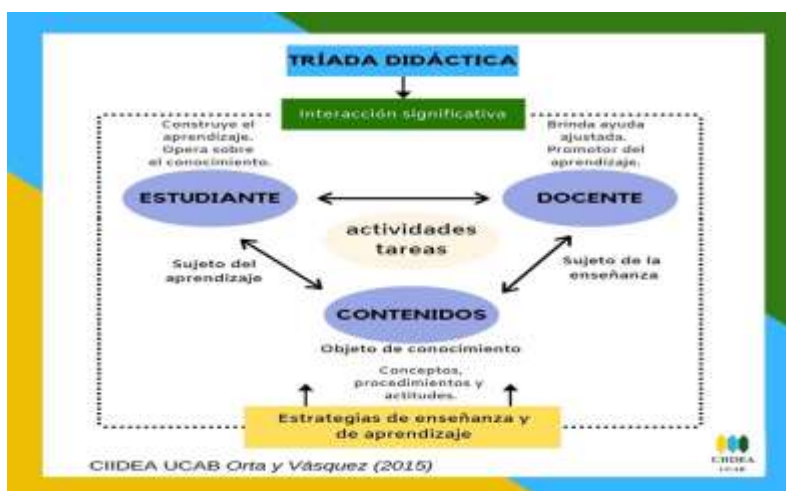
TRÍADA DIDÁCTICA

Interacción significativa

Construye el aprendizaje. Opera sobre el conocimiento.

Brinda ayuda ajustada. Promotor del aprendizaje.

ESTUDIANTE

DOCENTE

actividades tareas

Sujeto del aprendizaje

Sujeto de la enseñanza

CONTENIDOS

Objeto de conocimiento

Conceptos, procedimientos y actitudes.

Estrategias de enseñanza y de aprendizaje

CIIDEA UCAB Orta y Vásquez (2015)

CIIDEA UCAB